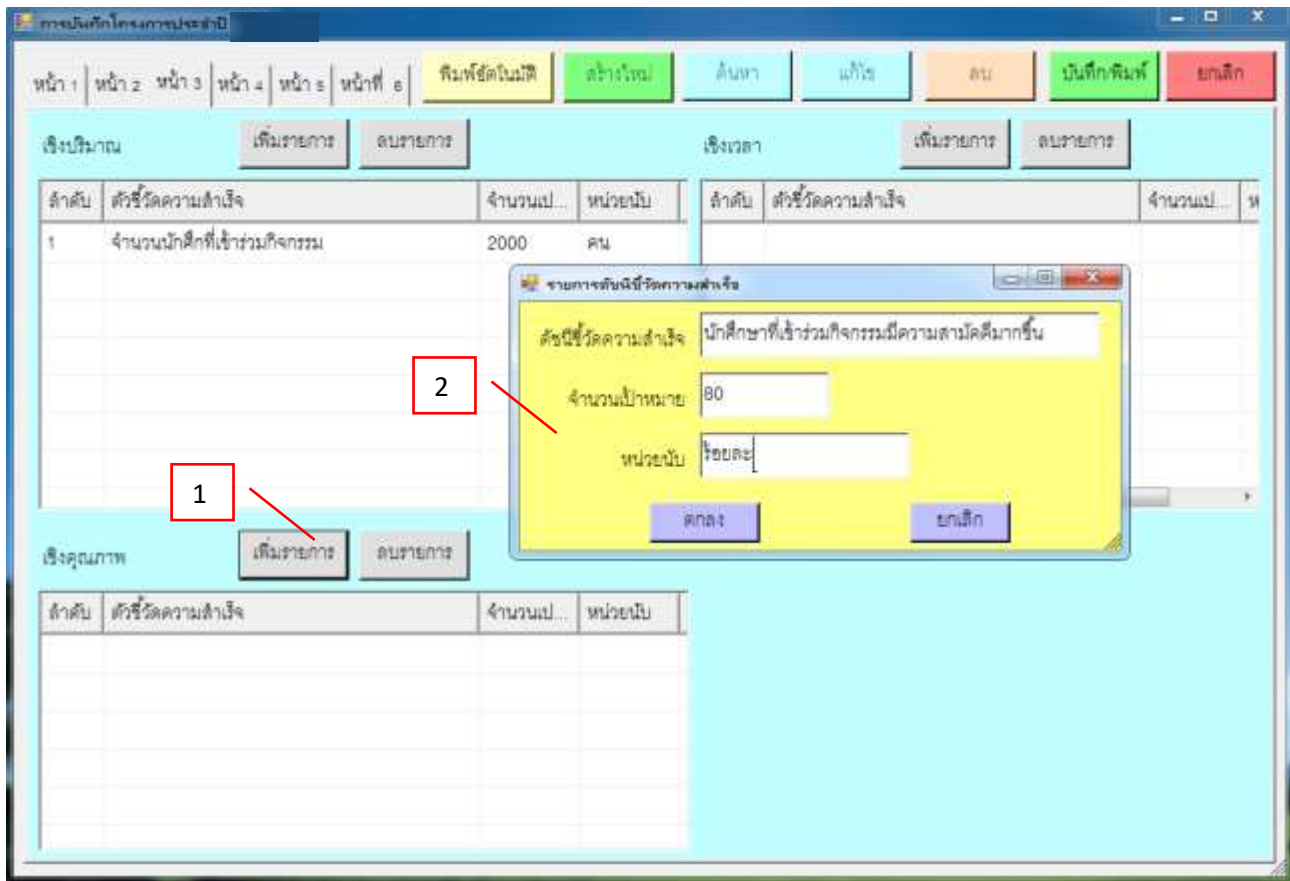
การบันทึกโครงการประจำปี

หน้า 1 | หน้า 2 | หน้า 3 | หน้า 4 | หน้า 5 | หน้าที่ 6

พิมพ์ฮัดในมิติ | สร้างใหม่ | ค้นหา | แก้ไข | ลบ | บันทึก/พิมพ์ | ยกเลิก

เชิงปริมาณ

เพิ่มรายการ | ลบรายการ

| ลำดับ | ตัวชี้วัดความสำเร็จ | จำนวนเป... | หน่วยนับ |
|---|---|---|---|
| 1 | จำนวนนักศึกษที่เข้าร่วมกิจกรรม | 2000 | คน |

เชิงเวลา

เพิ่มรายการ | ลบรายการ

| ลำดับ | ตัวชี้วัดความสำเร็จ | จำนวนเป... | ห |
|---|---|---|---|

รายการดัชนีชี้วัดความสำเร็จ

ดัชนีชี้วัดความสำเร็จ นักศึกษาที่เข้าร่วมกิจกรรมมีความสามัคคีมากขึ้น

จำนวนเป้าหมาย 80

หน่วยนับ ร้อยละ

ตกลง | ยกเลิก

2

1

เชิงคุณภาพ

เพิ่มรายการ | ลบรายการ

| ลำดับ | ตัวชี้วัดความสำเร็จ | จำนวนเป... | หน่วยนับ |
|---|---|---|---|